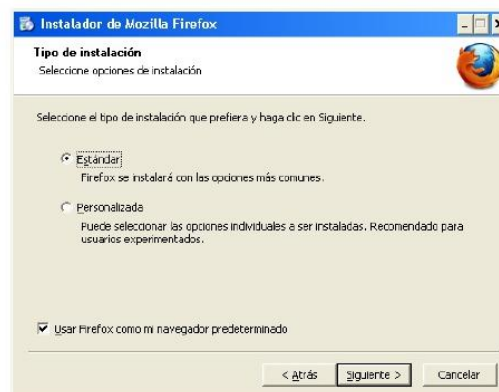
Instalador de Mozilla Firefox

Tipo de instalación
Seleccione opciones de instalación

Seleccione el tipo de instalación que prefiera y haga clic en Siguiente.

Estándar
Firefox se instalará con las opciones más comunes.

Personalizada
Puede seleccionar las opciones individuales a ser instaladas. Recomendado para usuarios experimentados.

Usar Firefox como mi navegador predeterminado

< Atrás
Siguiente >
Cancelar